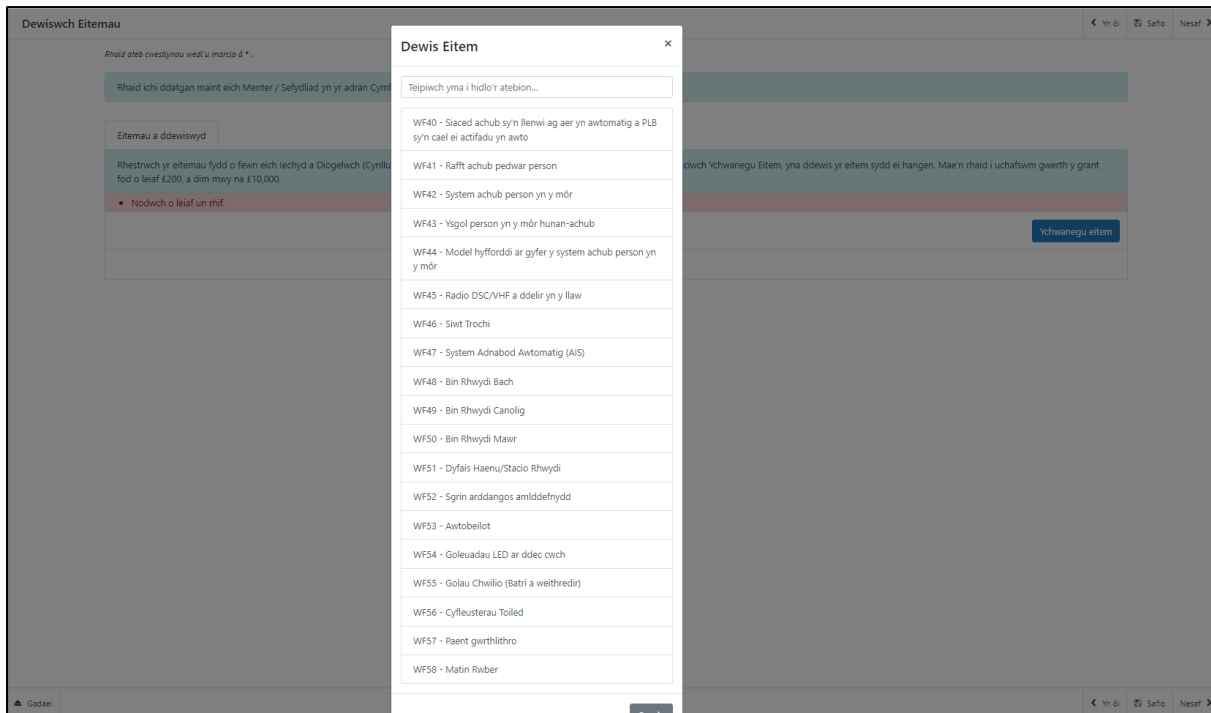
Dewiswch Eitemau

Yn ôl Safio Nesaf

Rhaid ateb cwestiynau wedi'u marcio â * .

Rhaid ichi ddatgan maint eich Menter / Sefydliad yn yr adran Cymh

Eitemau a ddewiswyd

Rhestrwch yr eitemau fydd o fewn eich Iechyd a Diogelwch (Cynllu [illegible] iwch Ychwanegu Eitem, yna ddewis yr eitem sydd ei hangen. Mae'n rhaid i uchafswm gwerth y grant fod o leiaf £200, a dim mwy na £10,000.

• Nodwch o leiaf un rhif.

Ychwanegu eitem

Dewis Eitem

×

Teipiwch yma i hidlo'r atebion...

WF40 - Siaced achub sy'n llenwi ag aer yn awtomatig a PLB sy'n cael ei actifadu yn awto

WF41 - Rafft achub pedwar person

WF42 - System achub person yn y môr

WF43 - Ysgol person yn y môr hunan-achub

WF44 - Model hyfforddi ar gyfer y system achub person yn y môr

WF45 - Radio DSC/VHF a ddelir yn y llaw

WF46 - Siwt Trochi

WF47 - System Adnabod Awtomatig (AIS)

WF48 - Bin Rhwydi Bach

WF49 - Bin Rhwydi Canolig

WF50 - Bin Rhwydi Mawr

WF51 - Dyfais Haenu/Stacio Rhwydi

WF52 - Sgrin arddangos amlddefnydd

WF53 - Awtobeilot

WF54 - Goleuadau LED ar ddec cwch

WF55 - Golau Chwilio (Batri a weithredir)

WF56 - Cyfleusterau Toiled

WF57 - Paent gwrthlithro

WF58 - Matin Rwber

Gadael

Yn ôl Safio Nesaf